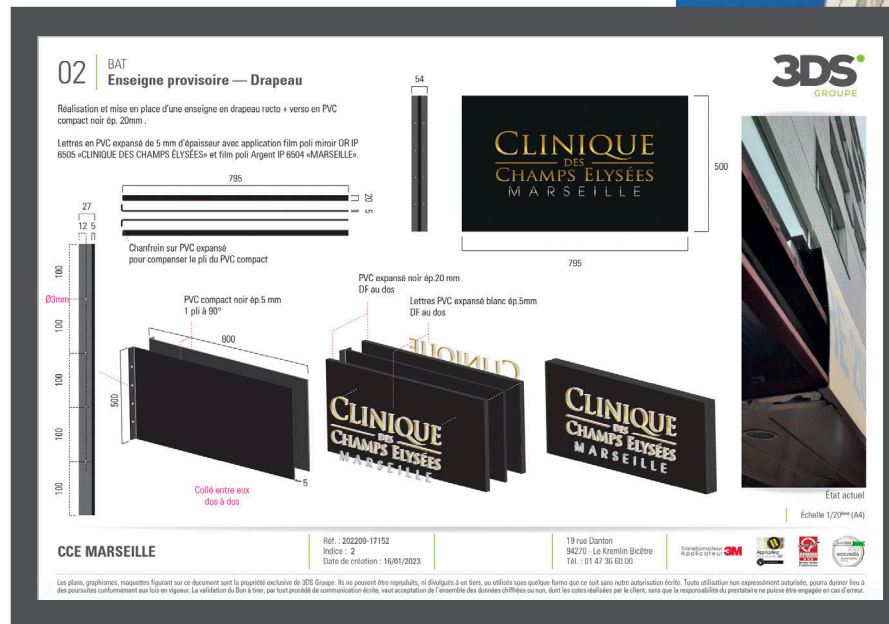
02 BAT
Enseigne provisoire — Drapeau

3DS GROUPE

Réalisation et mise en place d'une enseigne en drapeau recto + verso en PVC compact noir ép. 20mm .

Lettres en PVC expansé de 5 mm d'épaisseur avec application film poli miroir OR IP 6505 «CLINIQUE DES CHAMPS ÉLYSÉES» et film poli Argent IP 6504 «MARSEILLE».

54

CLINIQUE DES CHAMPS ÉLYSÉES MARSEILLE

500

795

795

20 5

27
12 5

Chanfrein sur PVC expansé pour compenser le pli du PVC compact

100
Ø3mm
100
100
100
100

PVC compact noir ép.5 mm
1 pli à 90°

800

500

5

Collé entre eux dos à dos

PVC expansé noir ép.20 mm
DF au dos

Lettres PVC expansé blanc ép.5mm
DF au dos

CLINIQUE DES CHAMPS ÉLYSÉES MARSEILLE

CLINIQUE DES CHAMPS ÉLYSÉES MARSEILLE

État actuel

Échelle 1/20ème (A4)

CCE MARSEILLE

Réf. : 202209-17152
Indice : 2
Date de création : 16/01/2023

19 rue Danton
94270 - Le Kremlin Bicêtre
Tél. : 01 47 36 60 00

Transformateur Applicateur 3M

Les plans, graphismes, maquettes figurant sur ce document sont la propriété exclusive de 3DS Groupe. Ils ne peuvent être reproduits, ni divulgués à un tiers, ou utilisés sous quelque forme que ce soit sans notre autorisation écrite. Toute utilisation non expressément autorisée, pourra donner lieu à des poursuites conformément aux lois en vigueur. La validation du Bon à tirer, par tout procédé de communication écrite, vaut acceptation de l'ensemble des données chiffrées ou non, dont les cotes réalisées par le client, sans que la responsabilité du prestataire ne puisse être engagée en cas d'erreur.